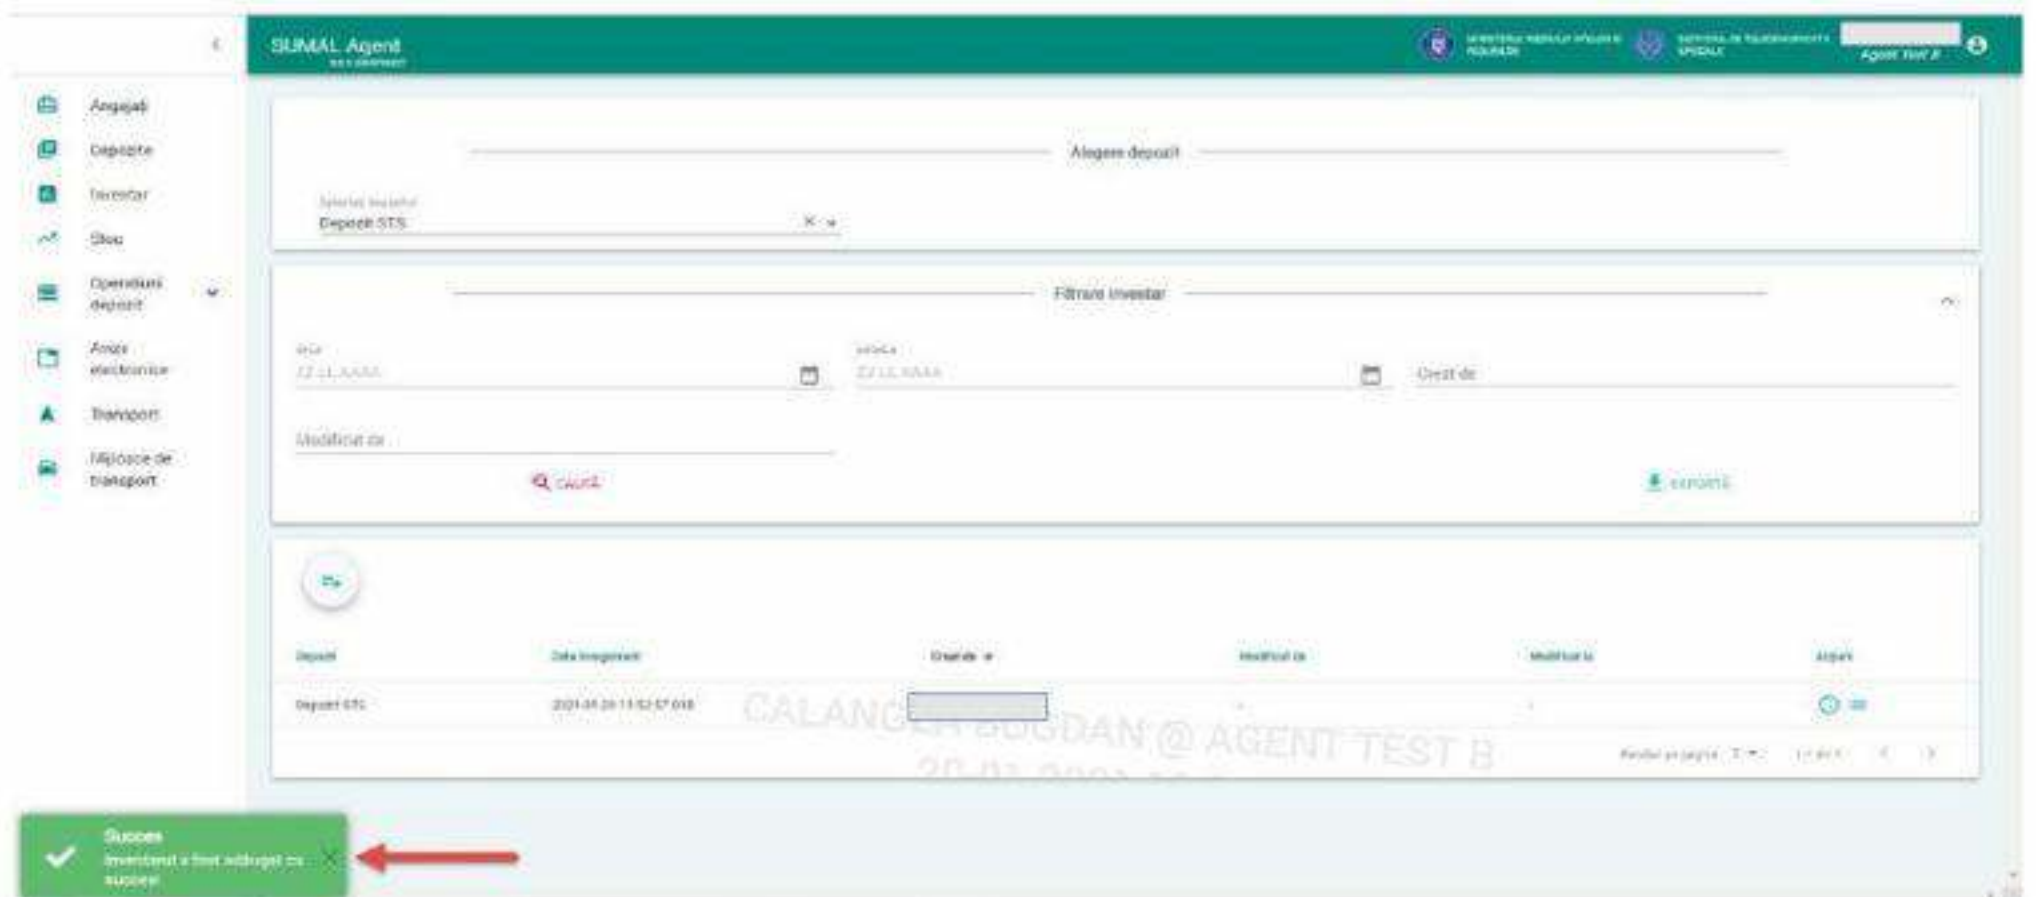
SUMAL Agent

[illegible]

Agent Test B

Angajați

Depozite

Inventar

Stoc

Operațiuni depozit

Avize electronice

Transport

Mijloace de transport

Alegere depozit

Selectați depozitul

Depozit STS

Filtrare inventar

De la

ZZ.LL.AAAA

Până la

ZZ.LL.AAAA

Creat de

Modificat de

CAUTĂ

EXPORTĂ

| Depozit | Data înregistrării | Creat de | Modificat de | Modificat la | Acțiuni |
|---|---|---|---|---|---|
| Depozit STS | 2021-01-20 11:52:57.018 | | - | - | |

CALANGIU BOGDAN @ AGENT TEST B
20-01-2021 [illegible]

Rânduri pe pagină: 5 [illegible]

Succes
Inventarul a fost adăugat cu succes